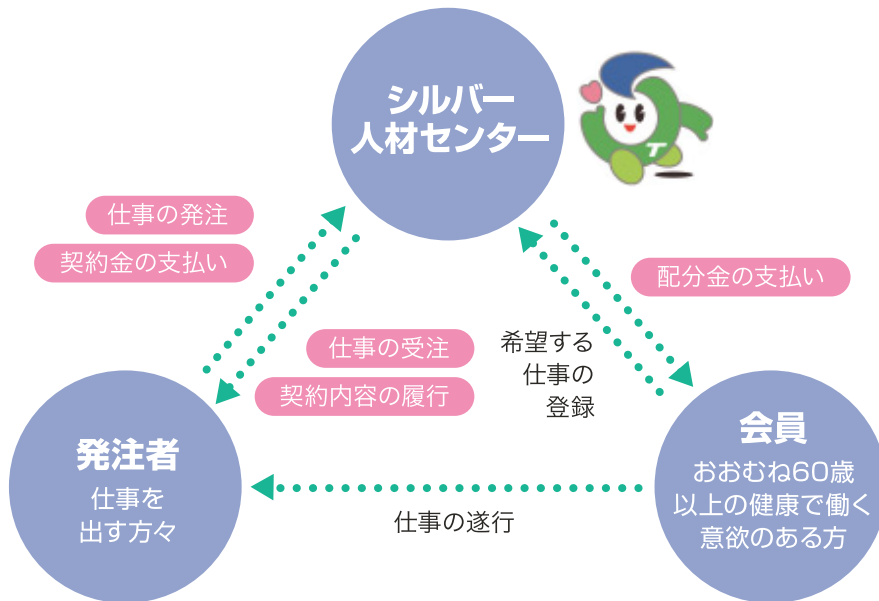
シルバー
人材センター

T

仕事の発注

契約金の支払い

配分金の支払い

仕事の受注

契約内容の履行

希望する
仕事の
登録

発注者
仕事を
出す方々

会員
おおむね60歳
以上の健康で働く
意欲のある方

仕事の遂行